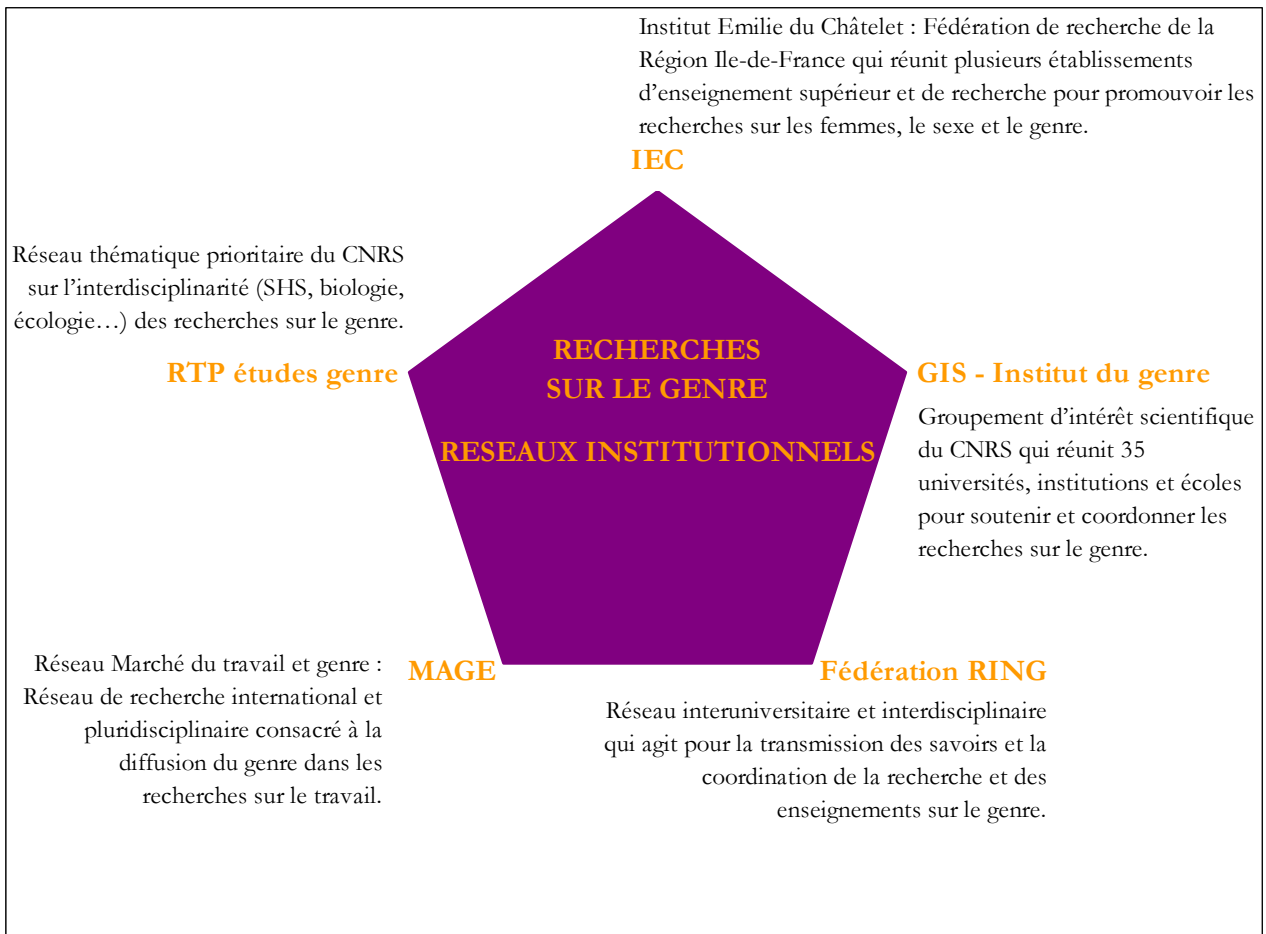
Institut Emilie du Châtelet : Fédération de recherche de la Région Ile-de-France qui réunit plusieurs établissements d'enseignement supérieur et de recherche pour promouvoir les recherches sur les femmes, le sexe et le genre.

IEC

Réseau thématique prioritaire du CNRS sur l'interdisciplinarité (SHS, biologie, écologie…) des recherches sur le genre.

RTP études genre

RECHERCHES SUR LE GENRE

RESEAUX INSTITUTIONNELS

GIS - Institut du genre

Groupement d'intérêt scientifique du CNRS qui réunit 35 universités, institutions et écoles pour soutenir et coordonner les recherches sur le genre.

Réseau Marché du travail et genre : Réseau de recherche international et pluridisciplinaire consacré à la diffusion du genre dans les recherches sur le travail.

MAGE

Fédération RING

Réseau interuniversitaire et interdisciplinaire qui agit pour la transmission des savoirs et la coordination de la recherche et des enseignements sur le genre.